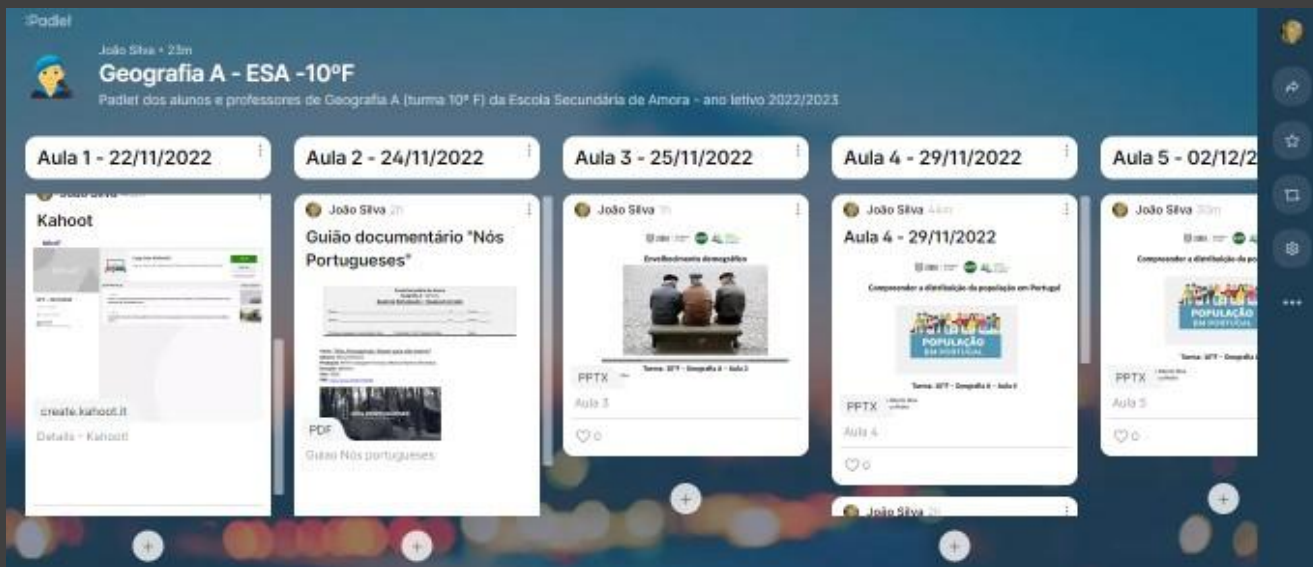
:Padlet

João Silva • 23m

Geografia A - ESA -10ºF

Padlet dos alunos e professores de Geografia A (turma 10º F) da Escola Secundária de Amora - ano letivo 2022/2023

Aula 1 - 22/11/2022

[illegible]

Kahoot

create.kahoot.it

Details - Kahoot!

Aula 2 - 24/11/2022

João Silva 2h

Guião documentário "Nós Portugueses"

PDF

Guião Nós portugueses

Aula 3 - 25/11/2022

João Silva 1h

Envelhecimento demográfico

Turma: 10ºF - Geografia A - Aula 3

PPTX

Aula 3

0

Aula 4 - 29/11/2022

João Silva 44m

Aula 4 - 29/11/2022

Compreender a distribuição da população em Portugal

POPULAÇÃO EM PORTUGAL

Turma: 10ºF - Geografia A - Aula 4

PPTX

Aula 4

0

João Silva 2h

Aula 5 - 02/12/2

João Silva 30m

Compreender a distribuição da p

POPULAÇÃO EM PORTUGAL

Turma: 10ºF - Geografia A

PPTX

Aula 5

0